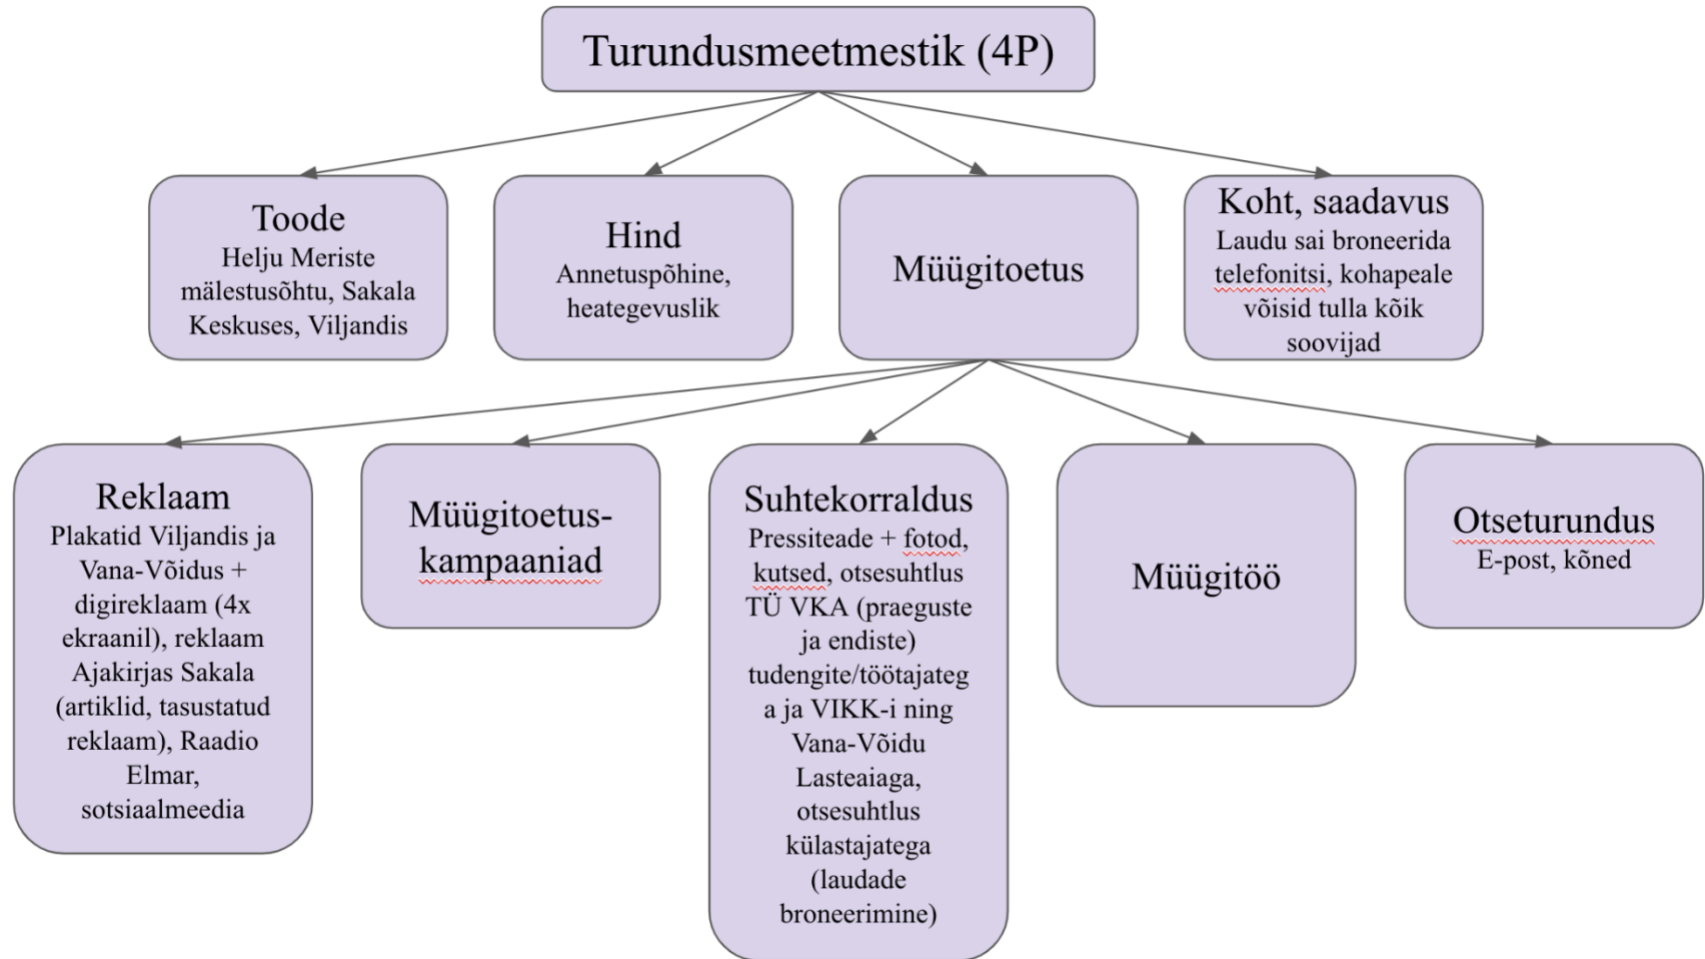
Turundusmeetmestik (4P)

Toode
Helju Meriste mälestusõhtu, Sakala Keskuses, Viljandis

Hind
Annetuspõhine, heategevuslik

Müügitoetus

Koht, saadavus
Laudu sai broneerida telefonitsi, kohapeale võisid tulla kõik soovijad

Reklaam
Plakatid Viljandis ja Vana-Võidus + digireklaam (4x ekraanil), reklaam Ajakirjas Sakala (artiklid, tasustatud reklaam), Raadio Elmar, sotsiaalmeedia

Müügitoetus-kampaaniad

Suhtekorraldus
Pressiteade + fotod, kutsed, otsesuhtlus TÜ VKA (praeguste ja endiste) tudengite/töötajatega ja VIKK-i ning Vana-Võidu Lasteaiaga, otsesuhtlus külastajatega (laudade broneerimine)

Müügitöö

Otseturundus
E-post, kõned